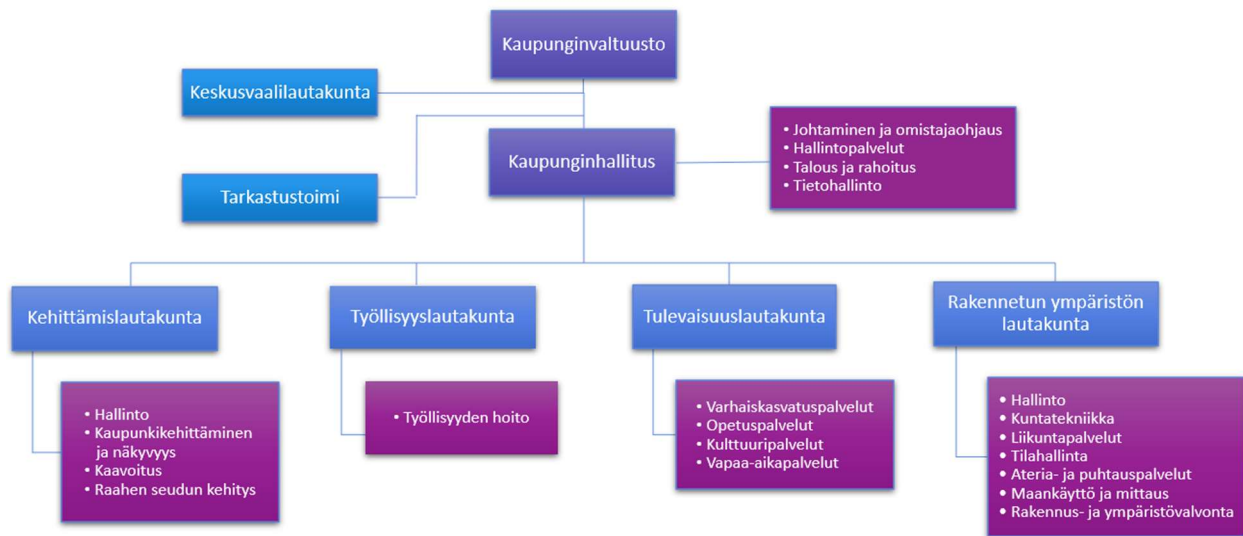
Kaupunginvaltuusto

Keskusvaalilautakunta

Kaupunginhallitus

• Johtaminen ja omistajaohjaus
• Hallintopalvelut
• Talous ja rahoitus
• Tietohallinto

Tarkastustoimi

Kehittämislautakunta

• Hallinto
• Kaupunkikehittäminen ja näkyvyys
• Kaavoitus
• Raahen seudun kehitys

Työllisyyslautakunta

• Työllisyyden hoito

Tulevaisuuslautakunta

• Varhaiskasvatuspalvelut
• Opetuspalvelut
• Kulttuuripalvelut
• Vapaa-aikapalvelut

Rakennetun ympäristön lautakunta

• Hallinto
• Kuntatekniikka
• Liikuntapalvelut
• Tilahallinta
• Ateria- ja puhtauspalvelut
• Maankäyttö ja mittaus
• Rakennus- ja ympäristövalvonta